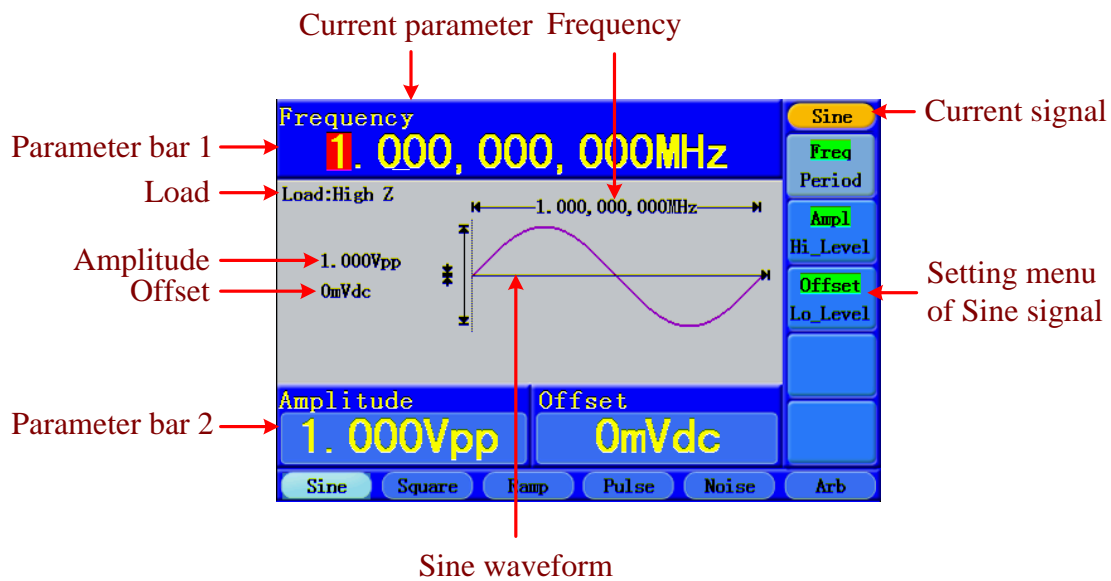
Current parameter Frequency

Parameter bar 1
Load
Amplitude
Offset
Parameter bar 2

Frequency
1.000,000,000MHz
Load:High Z
1.000,000,000MHz
1.000Vpp
0mVdc
Amplitude
1.000Vpp
Offset
0mVdc

Sine
Freq
Period
Ampl
Hi_Level
Offset
Lo_Level

Sine Square Ramp Pulse Noise Arb

Current signal
Setting menu of Sine signal

Sine waveform